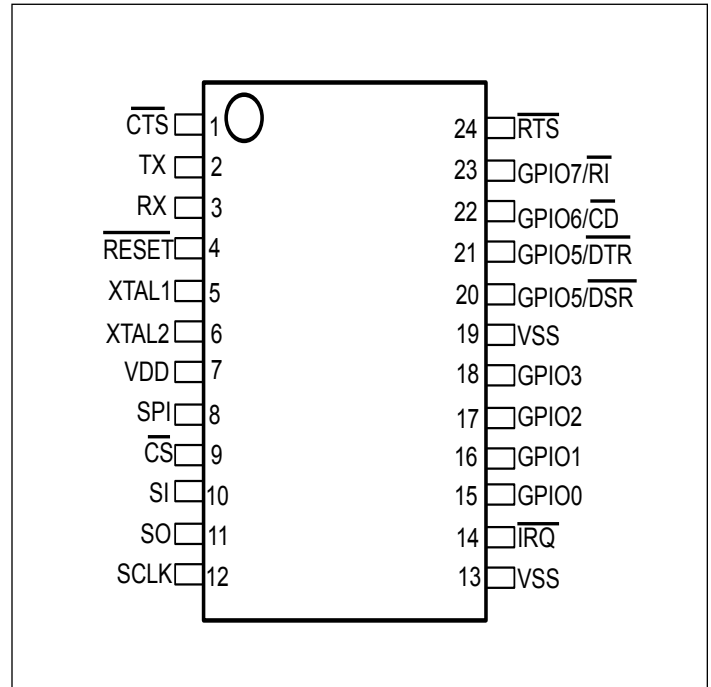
$\overline{CTS}$ 1
TX 2
RX 3
$\overline{RESET}$ 4
XTAL1 5
XTAL2 6
VDD 7
SPI 8
$\overline{CS}$ 9
SI 10
SO 11
SCLK 12

24 $\overline{RTS}$
23 GPIO7/$\overline{RI}$
22 GPIO6/$\overline{CD}$
21 GPIO5/$\overline{DTR}$
20 GPIO5/$\overline{DSR}$
19 VSS
18 GPIO3
17 GPIO2
16 GPIO1
15 GPIO0
14 $\overline{IRQ}$
13 VSS